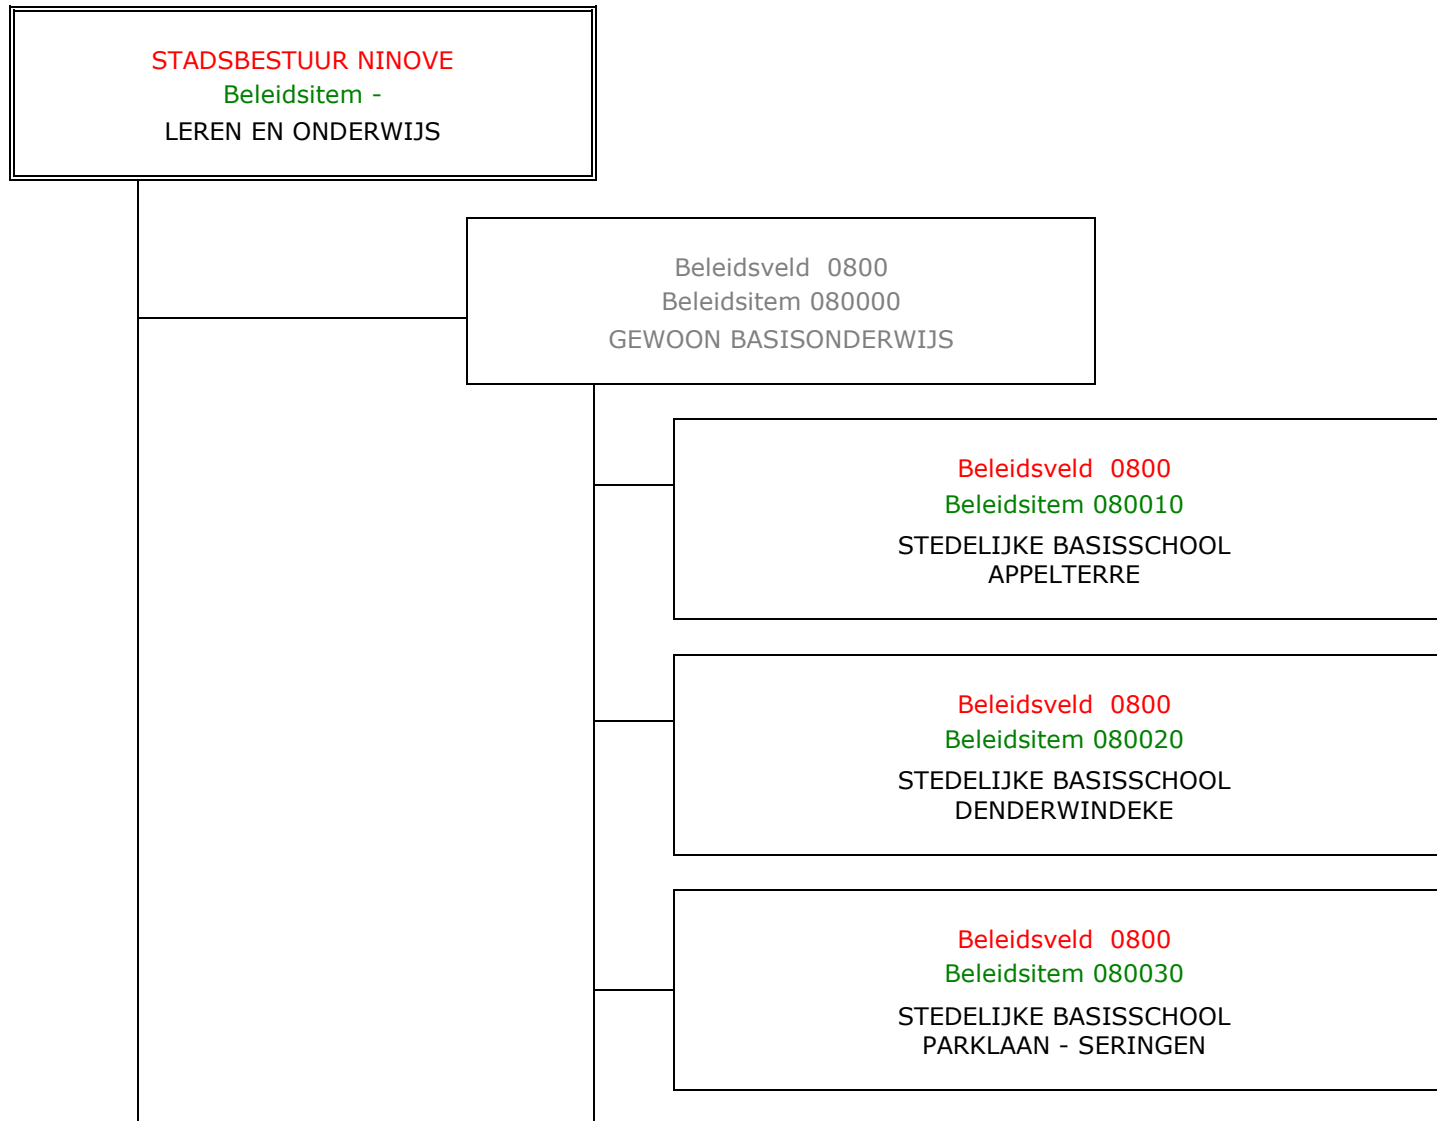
STADSBESTUUR NINOVE
Beleidsitem -
LEREN EN ONDERWIJS

Beleidsveld 0800
Beleidsitem 080000
GEWOON BASISONDERWIJS

Beleidsveld 0800
Beleidsitem 080010
STEDELIJKE BASISSCHOOL APPELTERRE

Beleidsveld 0800
Beleidsitem 080020
STEDELIJKE BASISSCHOOL DENDERWINDEKE

Beleidsveld 0800
Beleidsitem 080030
STEDELIJKE BASISSCHOOL PARKLAAN - SERINGEN